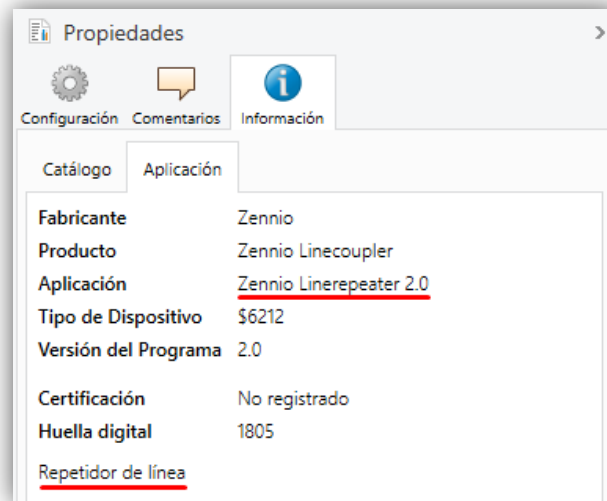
Propiedades

Configuración Comentarios Información

Catálogo Aplicación

| | |
|---|---|
| Fabricante | Zennio |
| Producto | Zennio Linecoupler |
| Aplicación | Zennio Linerepeater 2.0 |
| Tipo de Dispositivo | $6212 |
| Versión del Programa | 2.0 |
| Certificación | No registrado |
| Huella digital | 1805 |

Repetidor de línea